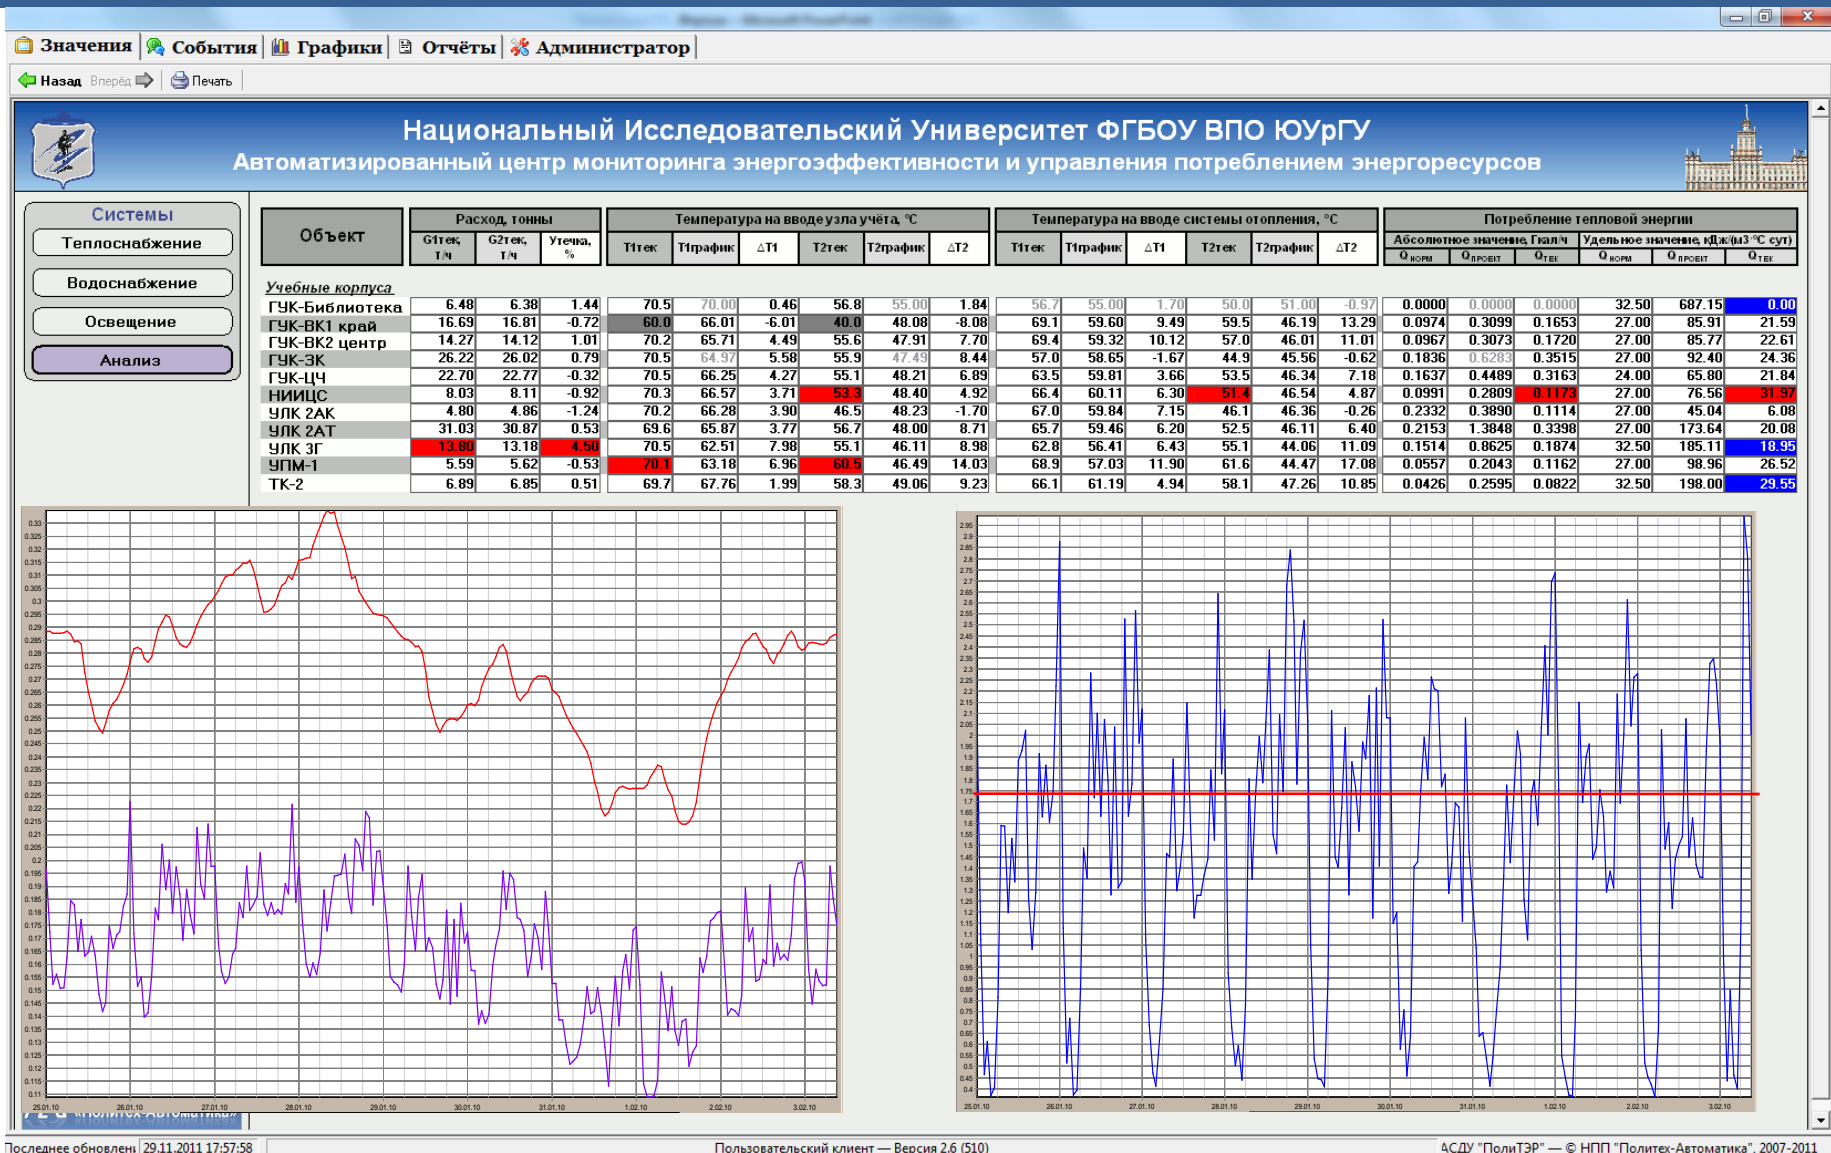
Значения | События | Графики | Отчёты | Администратор

Назад Вперёд Печать

Национальный Исследовательский Университет ФГБОУ ВПО ЮУрГУ
Автоматизированный центр мониторинга энергоэффективности и управления потреблением энергоресурсов

Системы
Теплоснабжение
Водоснабжение
Освещение
Анализ

| Объект | G1тек, т/ч | G2тек, т/ч | Утечка, % | T1тек | T1график | ΔT1 | T2тек | T2график | ΔT2 | T1тек | T1график | ΔT1 | T2тек | T2график | ΔT2 | Q норм | Q проект | Q тек | Q норм | Q проект | Q тек |
|---|---|---|---|---|---|---|---|---|---|---|---|---|---|---|---|---|---|---|---|---|---|
| Учебные корпуса | | | | | | | | | | | | | | | | | | | | | |
| ГУК-Библиотека | 6.48 | 6.38 | 1.44 | 70.5 | 70.00 | 0.46 | 56.8 | 55.00 | 1.84 | 56.7 | 55.00 | 1.70 | 50.0 | 51.00 | -0.97 | 0.0000 | 0.0000 | 0.0000 | 32.50 | 687.15 | 0.00 |
| ГУК-ВК1 край | 16.69 | 16.81 | -0.72 | 60.0 | 66.01 | -6.01 | 40.0 | 48.08 | -8.08 | 69.1 | 59.60 | 9.49 | 59.5 | 46.19 | 13.29 | 0.0974 | 0.3099 | 0.1653 | 27.00 | 85.91 | 21.59 |
| ГУК-ВК2 центр | 14.27 | 14.12 | 1.01 | 70.2 | 65.71 | 4.49 | 55.6 | 47.91 | 7.70 | 69.4 | 59.32 | 10.12 | 57.0 | 46.01 | 11.01 | 0.0967 | 0.3073 | 0.1720 | 27.00 | 85.77 | 22.61 |
| ГУК-ЗК | 26.22 | 26.02 | 0.79 | 70.5 | 64.97 | 5.58 | 55.9 | 47.49 | 8.44 | 57.0 | 58.65 | -1.67 | 44.9 | 45.56 | -0.62 | 0.1836 | 0.6283 | 0.3515 | 27.00 | 92.40 | 24.36 |
| ГУК-ЦЧ | 22.70 | 22.77 | -0.32 | 70.5 | 66.25 | 4.27 | 55.1 | 48.21 | 6.89 | 63.5 | 59.81 | 3.66 | 53.5 | 46.34 | 7.18 | 0.1637 | 0.4489 | 0.3163 | 24.00 | 65.80 | 21.84 |
| НИИЦС | 8.03 | 8.11 | -0.92 | 70.3 | 66.57 | 3.71 | 53.3 | 48.40 | 4.92 | 66.4 | 60.11 | 6.30 | 51.4 | 46.54 | 4.87 | 0.0991 | 0.2809 | 0.1173 | 27.00 | 76.56 | 31.97 |
| УЛК 2АК | 4.80 | 4.86 | -1.24 | 70.2 | 66.28 | 3.90 | 46.5 | 48.23 | -1.70 | 67.0 | 59.84 | 7.15 | 46.1 | 46.36 | -0.26 | 0.2332 | 0.3890 | 0.1114 | 27.00 | 45.04 | 6.08 |
| УЛК 2АТ | 31.03 | 30.87 | 0.53 | 69.6 | 65.87 | 3.77 | 56.7 | 48.00 | 8.71 | 65.7 | 59.46 | 6.20 | 52.5 | 46.11 | 6.40 | 0.2153 | 1.3848 | 0.3398 | 27.00 | 173.64 | 20.08 |
| УЛК 3Г | 13.80 | 13.18 | 4.50 | 70.5 | 62.51 | 7.98 | 55.1 | 46.11 | 8.98 | 62.8 | 56.41 | 6.43 | 55.1 | 44.06 | 11.09 | 0.1514 | 0.8625 | 0.1874 | 32.50 | 185.11 | 18.95 |
| УПМ-1 | 5.59 | 5.62 | -0.53 | 70.1 | 63.18 | 6.96 | 60.5 | 46.49 | 14.03 | 68.9 | 57.03 | 11.90 | 61.6 | 44.47 | 17.08 | 0.0557 | 0.2043 | 0.1162 | 27.00 | 98.96 | 26.52 |
| ТК-2 | 6.89 | 6.85 | 0.51 | 69.7 | 67.76 | 1.99 | 58.3 | 49.06 | 9.23 | 66.1 | 61.19 | 4.94 | 58.1 | 47.26 | 10.85 | 0.0426 | 0.2595 | 0.0822 | 32.50 | 198.00 | 29.55 |

Расход, тонны | Температура на вводе узла учёта, °С | Температура на вводе системы отопления, °С | Потребление тепловой энергии | Абсолютное значение, Гкал/ч | Удельное значение, кДж/(м3·°С сут)

25.01.10 26.01.10 27.01.10 28.01.10 29.01.10 30.01.10 31.01.10 1.02.10 2.02.10 3.02.10

25.01.10 26.01.10 27.01.10 28.01.10 29.01.10 30.01.10 31.01.10 1.02.10 2.02.10 3.02.10

Последнее обновление 29.11.2011 17:57:58 | Пользовательский клиент — Версия 2.6 (510) | АСДУ "ПолиТЭР" — © НПП "Политех-Автоматика", 2007-2011